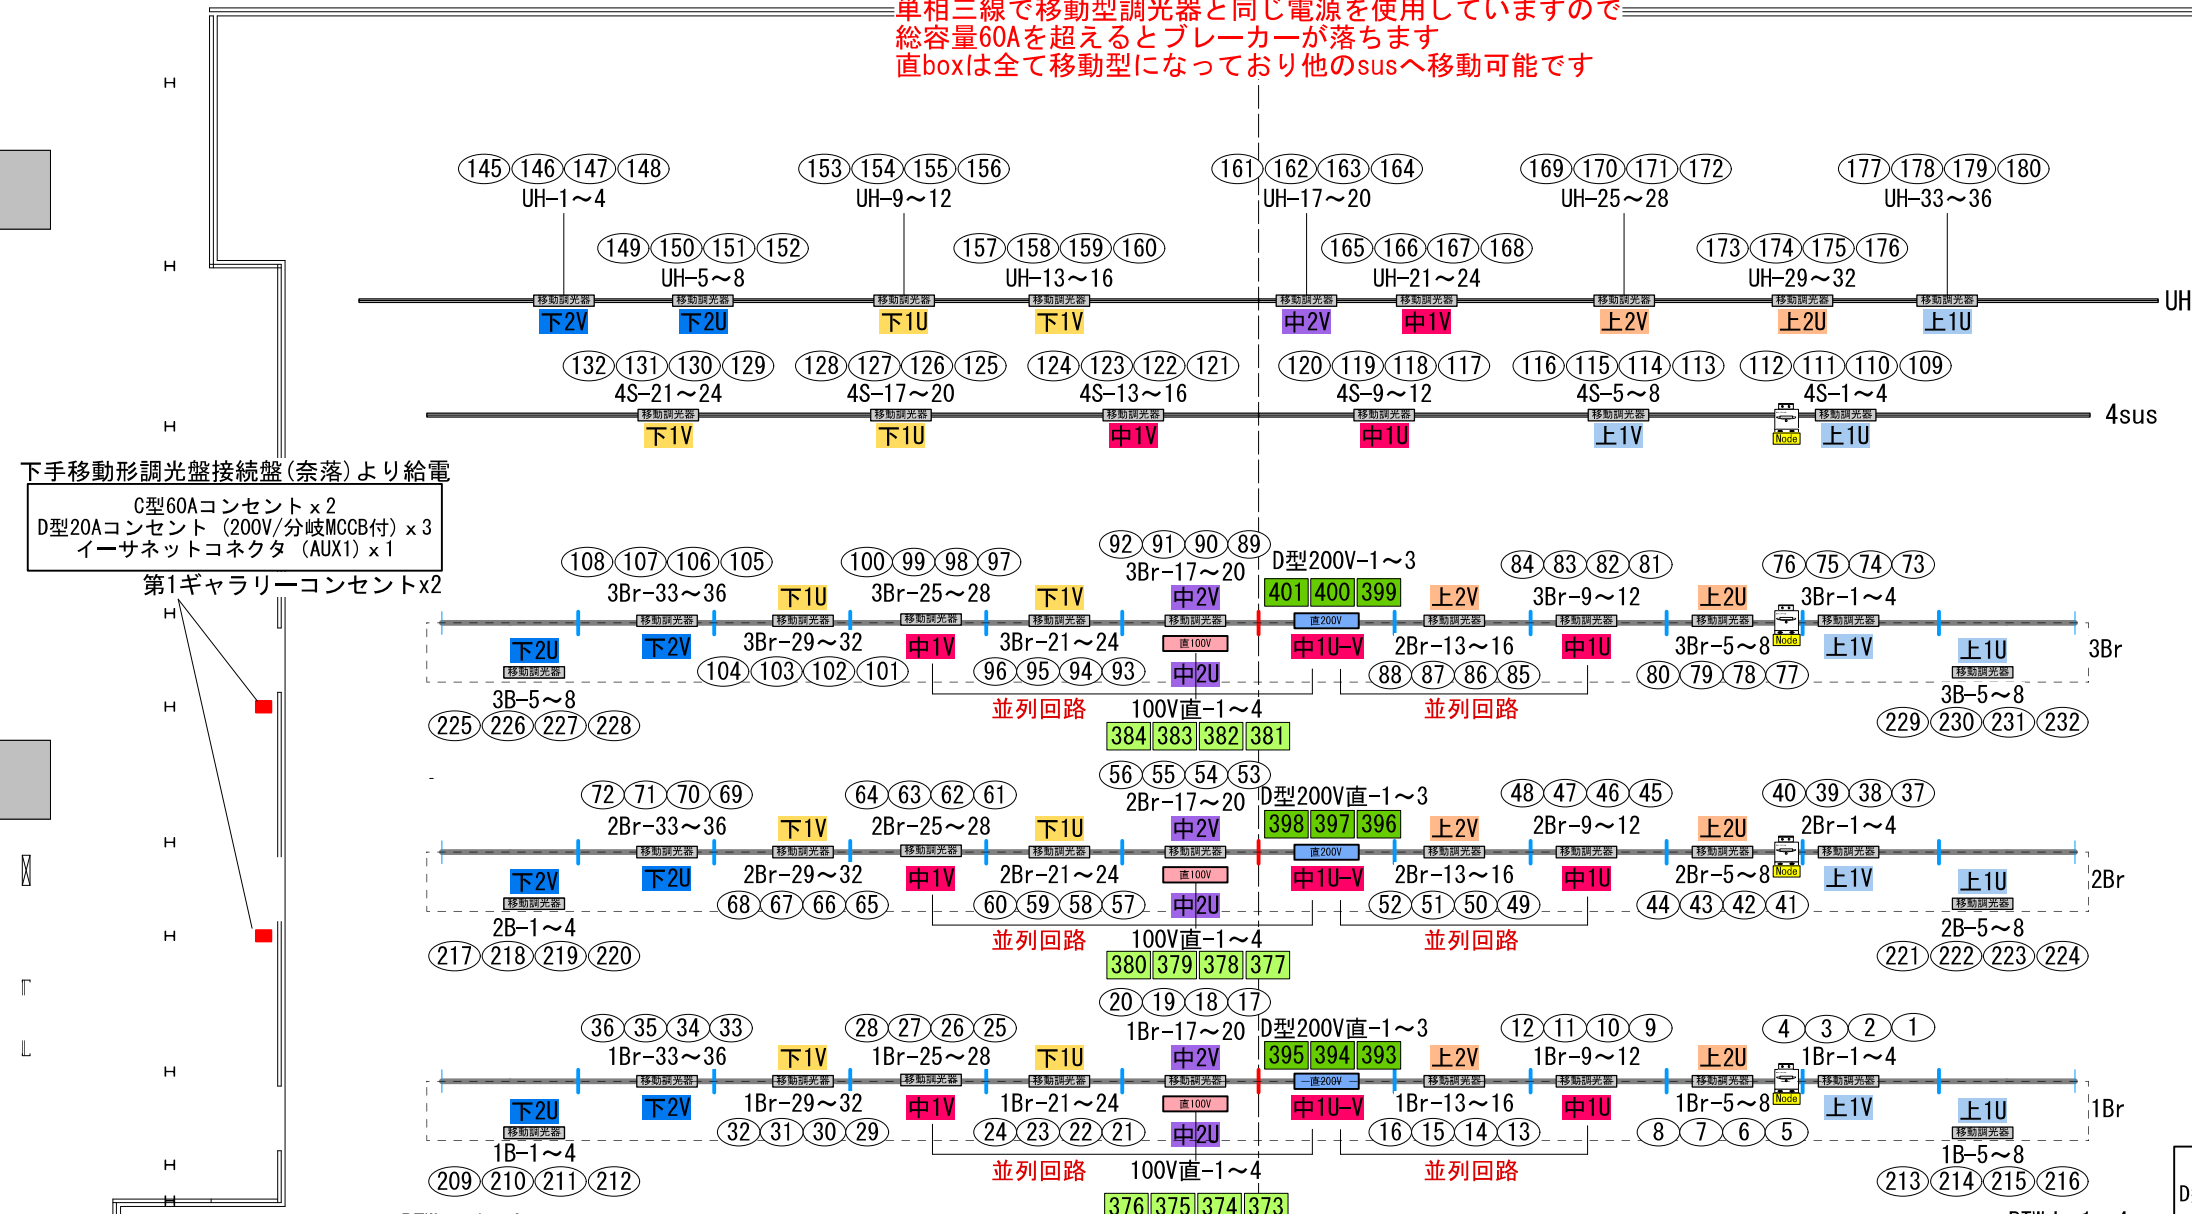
単相三線で移動型調光器と同じ電源を使用していますので
総容量60Aを超えるとブレーカーが落ちます
直boxは全て移動型になっており他のsusへ移動可能です

145 146 147 148
UH-1～4
153 154 155 156
UH-9～12
161 162 163 164
UH-17～20
169 170 171 172
UH-25～28
177 178 179 180
UH-33～36
149 150 151 152
UH-5～8
157 158 159 160
UH-13～16
165 166 167 168
UH-21～24
173 174 175 176
UH-29～32

移動調光器 移動調光器 移動調光器 移動調光器 移動調光器 移動調光器 移動調光器 移動調光器 移動調光器
下2V 下2U 下1U 下1V 中2V 中1V 上2V 上2U 上1U
UH

132 131 130 129
4S-21～24
128 127 126 125
4S-17～20
124 123 122 121
4S-13～16
120 119 118 117
4S-9～12
116 115 114 113
4S-5～8
112 111 110 109
4S-1～4
移動調光器 移動調光器 移動調光器 移動調光器 移動調光器 移動調光器
下1V 下1U 中1V 中1U 上1V Node 上1U
4sus

下手移動形調光盤接続盤(奈落)より給電
C型60Aコンセント x 2
D型20Aコンセント (200V/分岐MCCB付) x 3
イーサネットコネクタ (AUX1) x 1
第1ギャラリーコンセントx2

108 107 106 105
3Br-33～36
下1U
100 99 98 97
3Br-25～28
下1V
92 91 90 89
3Br-17～20
中2V
D型200V-1～3
401 400 399
上2V
84 83 82 81
3Br-9～12
上2U
76 75 74 73
3Br-1～4
移動調光器 移動調光器 移動調光器 移動調光器 移動調光器 直200V 移動調光器 移動調光器 移動調光器 移動調光器
下2U 下2V 3Br-29～32 中1V 3Br-21～24 直100V 中1U-V 2Br-13～16 中1U 3Br-5～8 Node 上1V 上1U
移動調光器 移動調光器
104 103 102 101
96 95 94 93
中2U
88 87 86 85
80 79 78 77
3B-5～8
225 226 227 228
並列回路
100V直-1～4
384 383 382 381
並列回路
3B-5～8
229 230 231 232
3Br

72 71 70 69
2Br-33～36
下1V
64 63 62 61
2Br-25～28
下1U
56 55 54 53
2Br-17～20
中2V
D型200V直-1～3
398 397 396
上2V
48 47 46 45
2Br-9～12
上2U
40 39 38 37
2Br-1～4
移動調光器 移動調光器 移動調光器 移動調光器 移動調光器 直200V 移動調光器 移動調光器 移動調光器 移動調光器
下2V 下2U 2Br-29～32 中1V 2Br-21～24 直100V 中1U-V 2Br-13～16 中1U 2Br-5～8 Node 上1V 上1U
移動調光器 移動調光器
68 67 66 65
60 59 58 57
中2U
52 51 50 49
44 43 42 41
2B-1～4
217 218 219 220
並列回路
100V直-1～4
380 379 378 377
並列回路
2B-5～8
221 222 223 224
2Br

36 35 34 33
1Br-33～36
下1V
28 27 26 25
1Br-25～28
下1U
20 19 18 17
1Br-17～20
中2V
D型200V直-1～3
395 394 393
上2V
12 11 10 9
1Br-9～12
上2U
4 3 2 1
1Br-1～4
移動調光器 移動調光器 移動調光器 移動調光器 移動調光器 直200V 移動調光器 移動調光器 移動調光器 移動調光器
下2U 下2V 1Br-29～32 中1V 1Br-21～24 直100V 中1U-V 1Br-13～16 中1U 1Br-5～8 Node 上1V 上1U
移動調光器 移動調光器
32 31 30 29
24 23 22 21
中2U
16 15 14 13
8 7 6 5
1B-1～4
209 210 211 212
並列回路
100V直-1～4
376 375 374 373
並列回路
1B-5～8
213 214 215 216
1Br